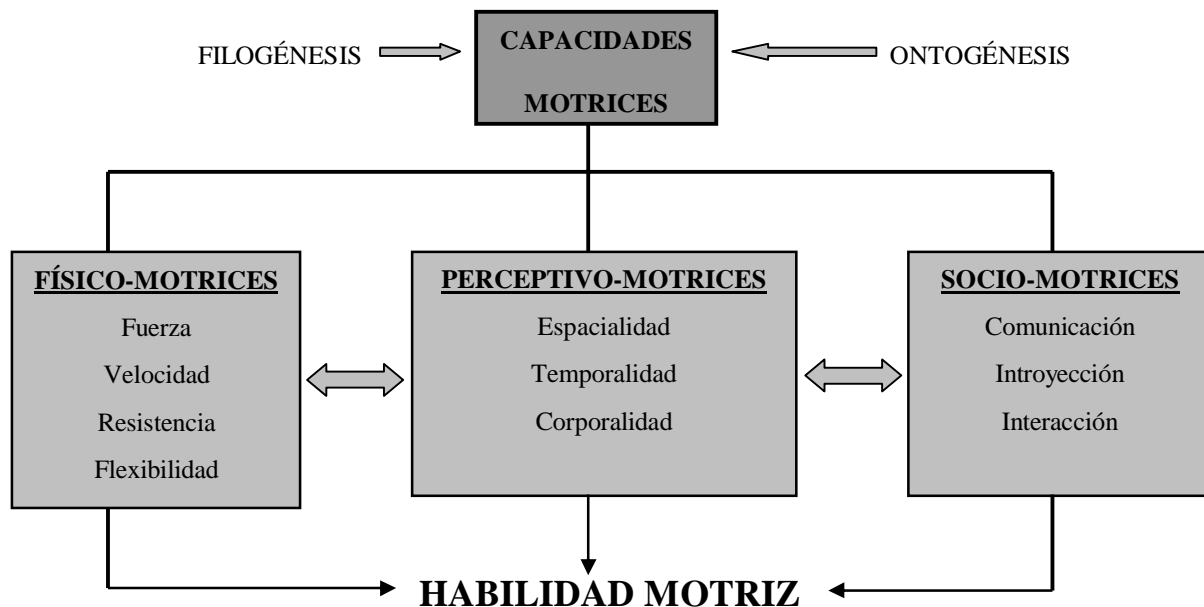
FILOGÉNESIS

CAPACIDADES MOTRICES

ONTOGÉNESIS

FÍSICO-MOTRICES

Fuerza

Velocidad

Resistencia

Flexibilidad

PERCEPTIVO-MOTRICES

Espacialidad

Temporalidad

Corporalidad

SOCIO-MOTRICES

Comunicación

Introyección

Interacción

HABILIDAD MOTRIZ